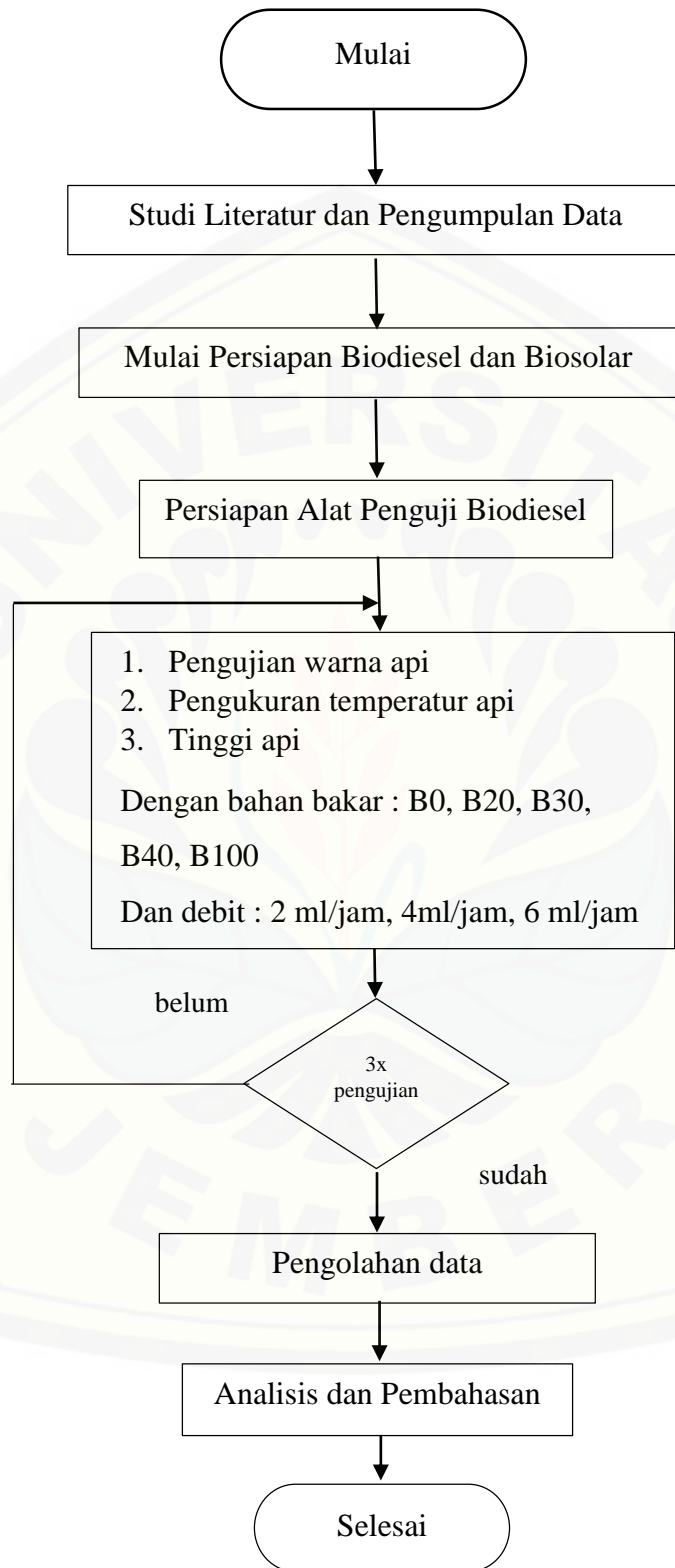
Mulai

Studi Literatur dan Pengumpulan Data

Mulai Persiapan Biodiesel dan Biosolar

Persiapan Alat Penguji Biodiesel

1. Pengujian warna api
2. Pengukuran temperatur api
3. Tinggi api

Dengan bahan bakar : B0, B20, B30, B40, B100

Dan debit : 2 ml/jam, 4ml/jam, 6 ml/jam

belum

3x pengujian

sudah

Pengolahan data

Analisis dan Pembahasan

Selesai